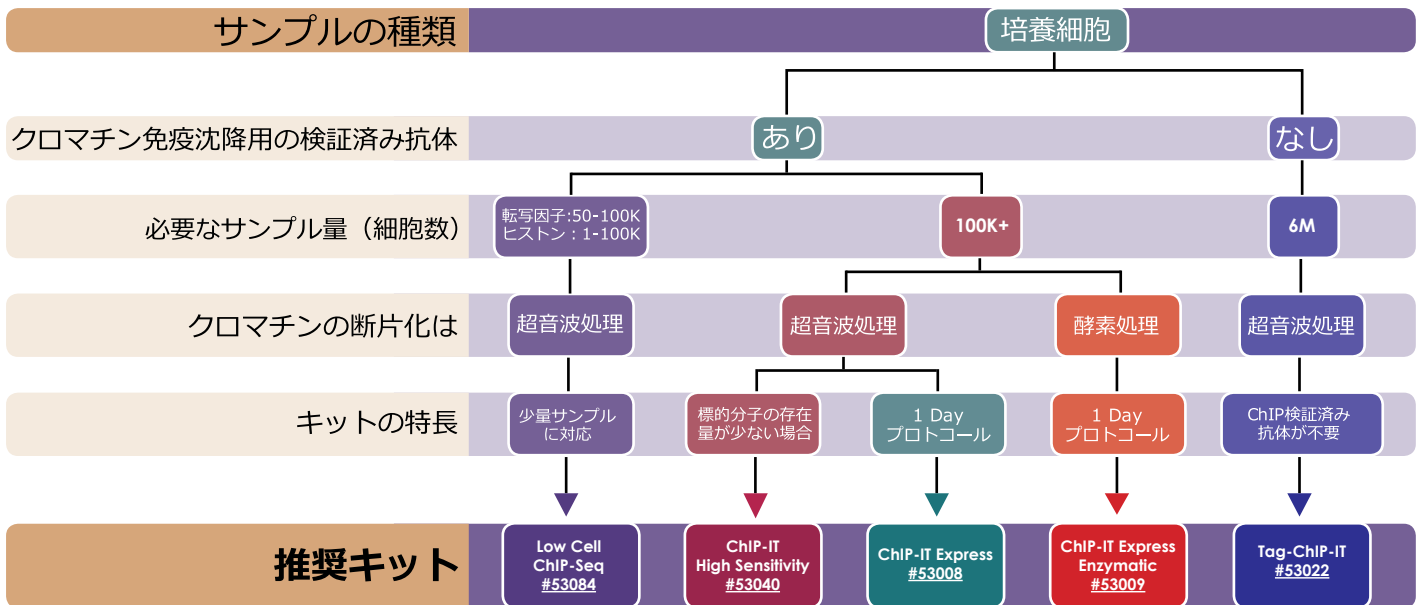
サンプルの種類

培養細胞

クロマチン免疫沈降用の検証済み抗体

あり

なし

必要なサンプル量（細胞数）

転写因子:50-100K
ヒストン：1-100K

100K+

6M

クロマチンの断片化は

超音波処理

超音波処理

酵素処理

超音波処理

キットの特長

少量サンプルに対応

標的分子の存在量が少ない場合

1 Day プロトコール

1 Day プロトコール

ChIP検証済み抗体が不要

推奨キット

Low Cell ChIP-Seq #53084

ChIP-IT High Sensitivity #53040

ChIP-IT Express #53008

ChIP-IT Express Enzymatic #53009

Tag-ChIP-IT #53022